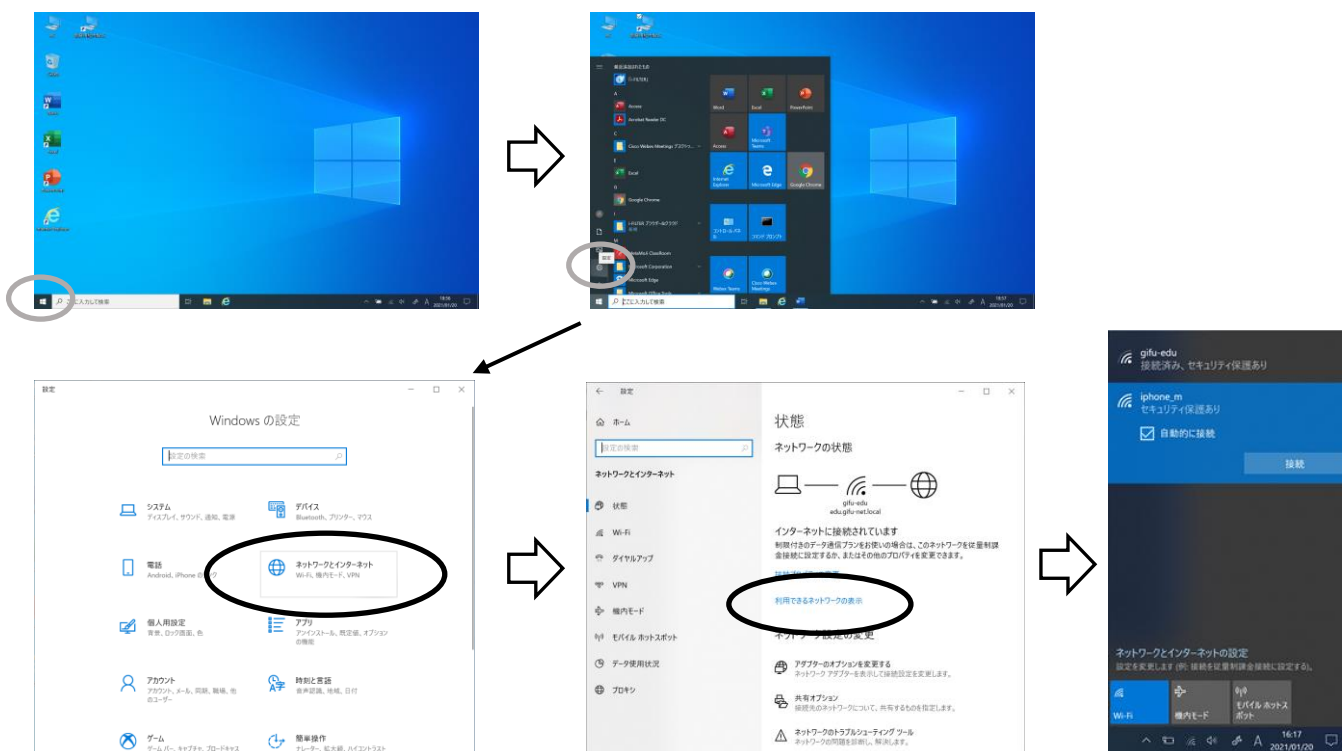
ここに入力して検索

ここに入力して検索

Word
Excel
PowerPoint
Access
Microsoft Teams
Internet Explorer
Microsoft Edge
Google Chrome
コントロールパネル
コマンドプロンプト
Webex Teams
Cisco Webex Meetings
Acrobat Reader DC
Cisco Webex Meetings デスクトップ
Excel
Google Chrome
Microsoft Edge

設定
Windows の設定
設定の検索
システム
ディスプレイ、サウンド、通知、電源
デバイス
Bluetooth、プリンター、マウス
電話
Android、iPhone の
ネットワークとインターネット
Wi-Fi、機内モード、VPN
個人用設定
背景、ロック画面、色
アプリ
アンインストール、既定値、オプションの機能
アカウント
アカウント、メール、同期、職場、他のユーザー
時刻と言語
音声認識、地域、日付
ゲーム
簡単操作

設定
ホーム
設定の検索
ネットワークとインターネット
状態
Wi-Fi
ダイヤルアップ
VPN
機内モード
モバイル ホットスポット
データ使用状況
プロキシ
状態
ネットワークの状態
gifu-edu
edu.gifu-net.local
インターネットに接続されています
制限付きのデータ通信プランをお使いの場合は、このネットワークを従量制課金接続に設定するか、またはその他のプロパティを変更できます。
利用できるネットワークの表示
ネットワーク設定の変更
アダプターのオプションを変更する
ネットワーク アダプターを表示して接続設定を変更します。
共有オプション
接続先のネットワークについて、共有するものを指定します。
ネットワークのトラブルシューティング ツール
ネットワークの問題を診断し、解決します。

gifu-edu
接続済み、セキュリティ保護あり
iphone_m
セキュリティ保護あり
自動的に接続
接続
ネットワークとインターネットの設定
設定を変更します (例: 接続を従量制課金接続に設定する)。
Wi-Fi
機内モード
モバイル ホットスポット
16:17
2021/01/20